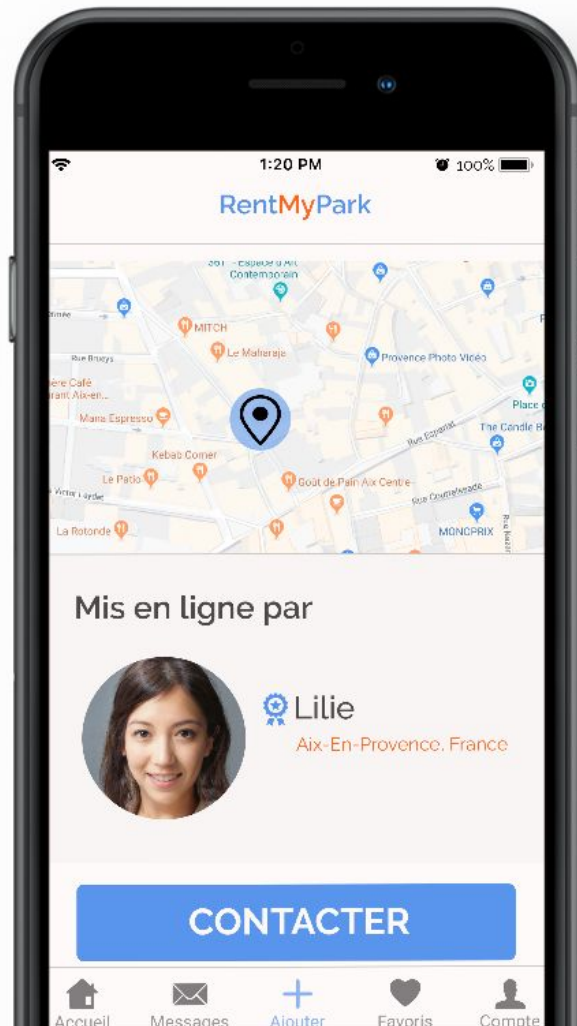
1:20 PM
100%

RentMyPark

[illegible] - Espace d'Art Contemporain
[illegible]ime
MITCH
Rue Bruèys
Le Mallorajo
Provence Photo Vidéo
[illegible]ere Café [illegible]rant Aix-en...
Maria Espresso
Place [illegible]
The Candle B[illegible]
Rue Espariat
Kebab Corner
Le Patio
Goût de Pain Aix Centre
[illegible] Victor Leydet
Rue Courteissade
La Rotonde
MONOPRIX

Mis en ligne par

Lilie
Aix-En-Provence, France

CONTACTER

Accueil
Messages
Ajouter
Favoris
Compte